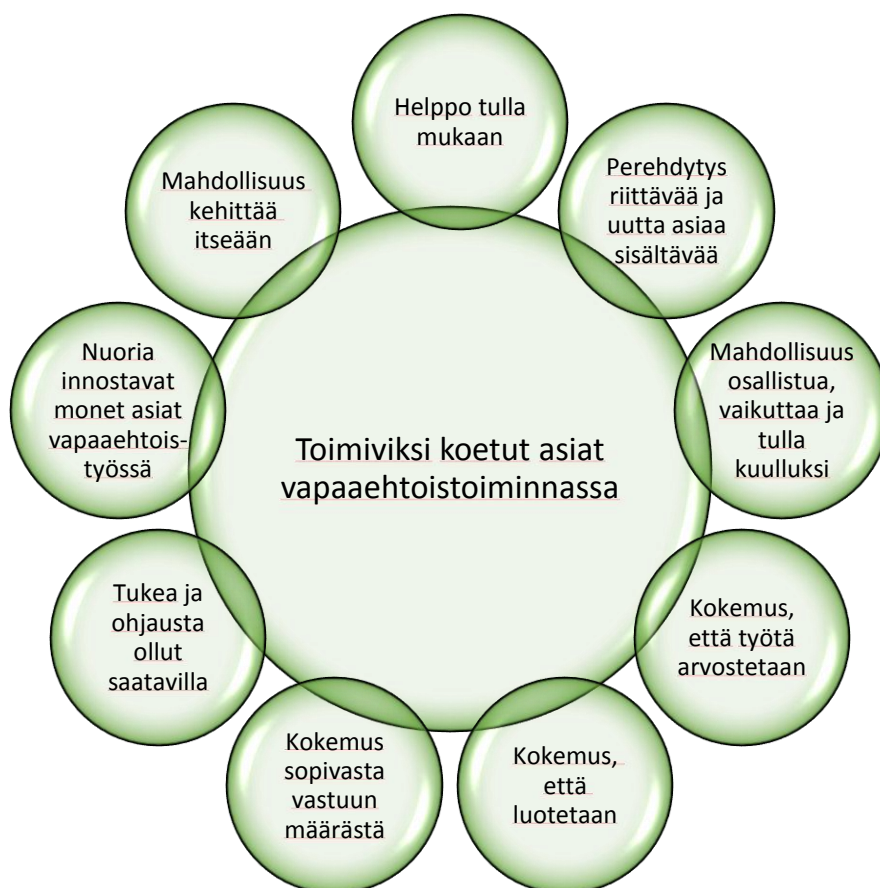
Toimiviksi koetut asiat vapaaehtoistoiminnassa

Helppo tulla mukaan

Perehdytys riittävää ja uutta asiaa sisältävää

Mahdollisuus osallistua, vaikuttaa ja tulla kuulluksi

Kokemus, että työtä arvostetaan

Kokemus, että luotetaan

Kokemus sopivasta vastuun määrästä

Tukea ja ohjausta ollut saatavilla

Nuoria innostavat monet asiat vapaaehtoistyössä

Mahdollisuus kehittää itseään